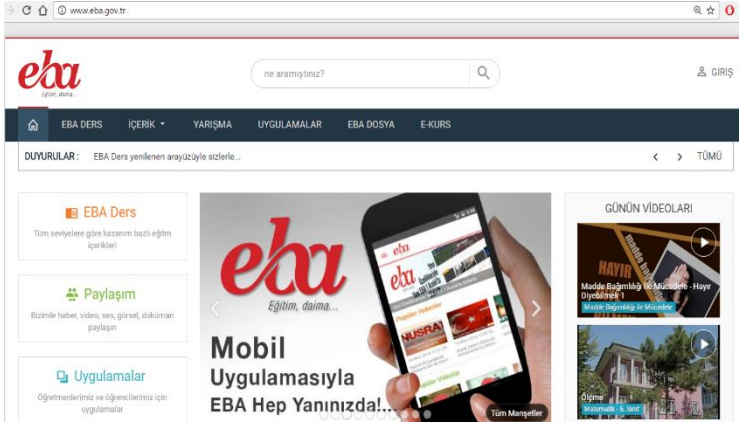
www.eba.gov.tr

eba
Eğitim, daima...

ne aramıştınız?

GİRİŞ

EBA DERS | İÇERİK | YARIŞMA | UYGULAMALAR | EBA DOSYA | E-KURS

DUYURULAR : EBA Ders yenilenen arayüzüyle sizlerle...

TÜMÜ

EBA Ders
Tüm seviyelere göre kazanım bazlı eğitim içerikleri

Paylaşım
Bizimle haber, video, ses, görsel, doküman paylaşın

Uygulamalar
Öğretmenlerimiz ve öğrencilerimiz için uygulamalar

eba
Eğitim, daima...

Mobil
Uygulamasıyla
EBA Hep Yanınızda!...

Tüm Manşetler

GÜNÜN VİDEOLARI

HAYIR
Madde Bağımlılığı ile Mücadele - Hayır Diyebilmek 1
Madde Bağımlılığı ile Mücadele

Ölçme
Matematik - 5. Sınıf